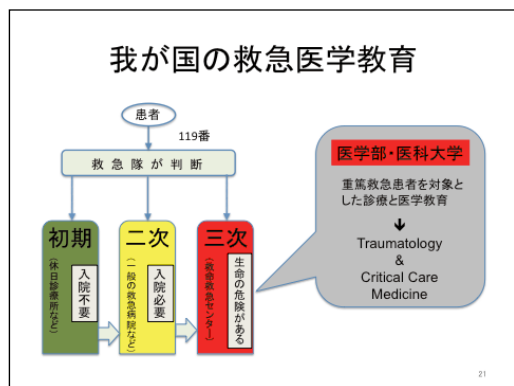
我が国の救急医学教育

患者

119番

救急隊が判断

初期

（休日診療所など）

入院不要

二次

（一般の救急病院など）

入院必要

三次

（救命救急センター）

生命の危険がある

医学部・医科大学

重篤救急患者を対象とした診療と医学教育

↓

Traumatology
&
Critical Care
Medicine

21